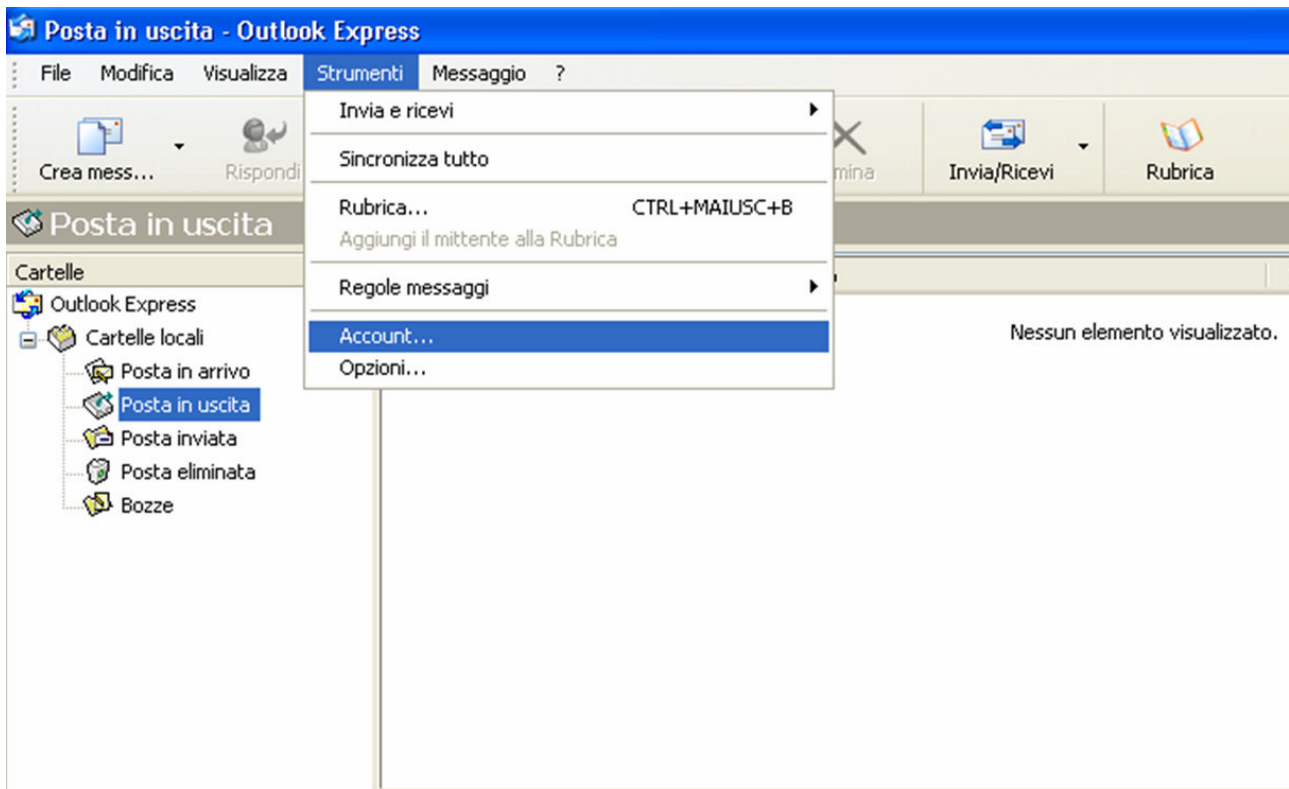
Posta in uscita - Outlook Express

File Modifica Visualizza Strumenti Messaggio ?

Crea mess... Rispondi mina Invia/Ricevi Rubrica

Invia e ricevi
Sincronizza tutto
Rubrica... CTRL+MAIUSC+B
Aggiungi il mittente alla Rubrica
Regole messaggi
Account...
Opzioni...

Posta in uscita

Cartelle
Outlook Express
Cartelle locali
Posta in arrivo
Posta in uscita
Posta inviata
Posta eliminata
Bozze

Nessun elemento visualizzato.